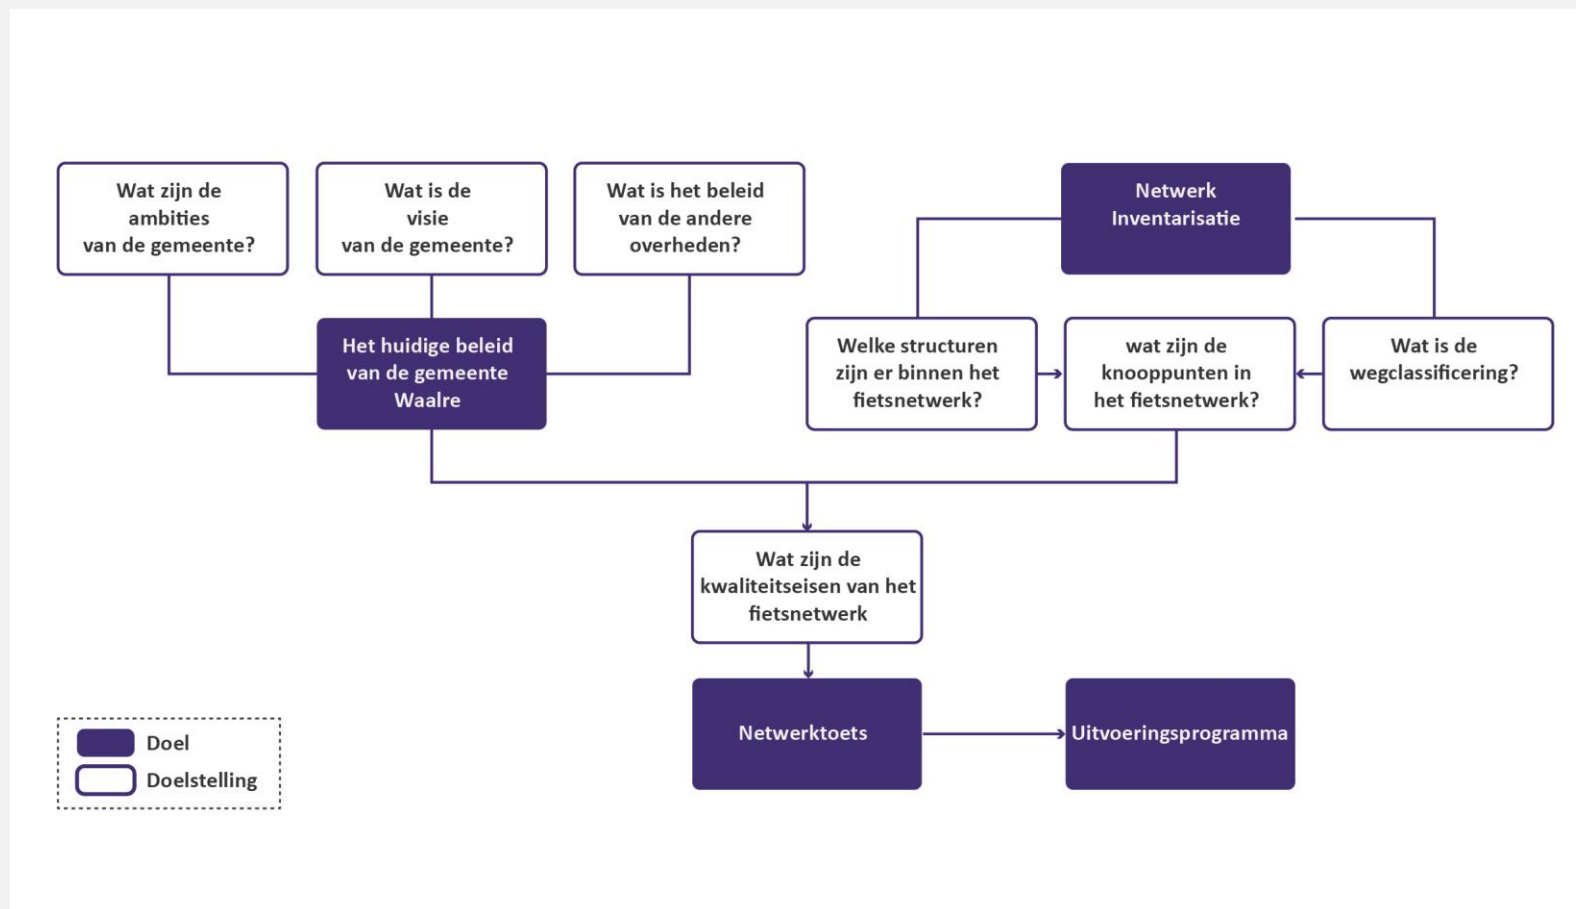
Wat zijn de ambities van de gemeente?

Wat is de visie van de gemeente?

Wat is het beleid van de andere overheden?

Netwerk Inventarisatie

Het huidige beleid van de gemeente Waalre

Welke structuren zijn er binnen het fietsnetwerk?

wat zijn de knooppunten in het fietsnetwerk?

Wat is de wegclassificering?

Wat zijn de kwaliteitseisen van het fietsnetwerk

Netwerktoets

Uitvoeringsprogramma

Doel

Doelstelling